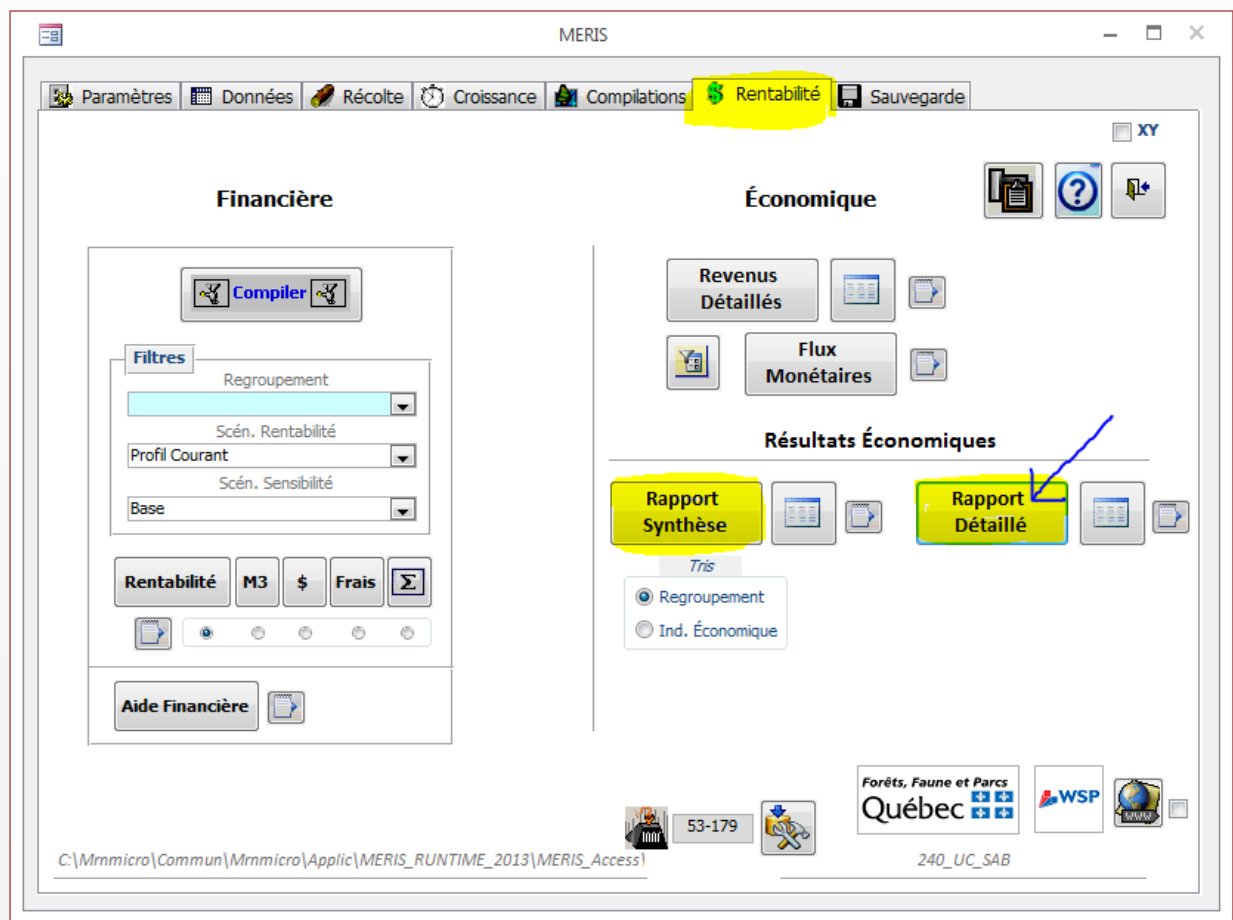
MERIS

Paramètres | Données | Récolte | Croissance | Compilations | Rentabilité | Sauvegarde

XY

Financière

Économique

Compiler

Filtres

Regroupement

Scén. Rentabilité

Profil Courant

Scén. Sensibilité

Base

Rentabilité | M3 | $ | Frais | Σ

Aide Financière

Revenus Détaillés

Flux Monétaires

Résultats Économiques

Rapport Synthèse

Rapport Détaillé

Tris

Regroupement

Ind. Économique

Forêts, Faune et Parcs
Québec

WSP

53-179

C:\Mrnmicro\Commun\Mrnmicro\Applic\MERIS_RUNTIME_2013\MERIS_Access\

240_UC_SAB